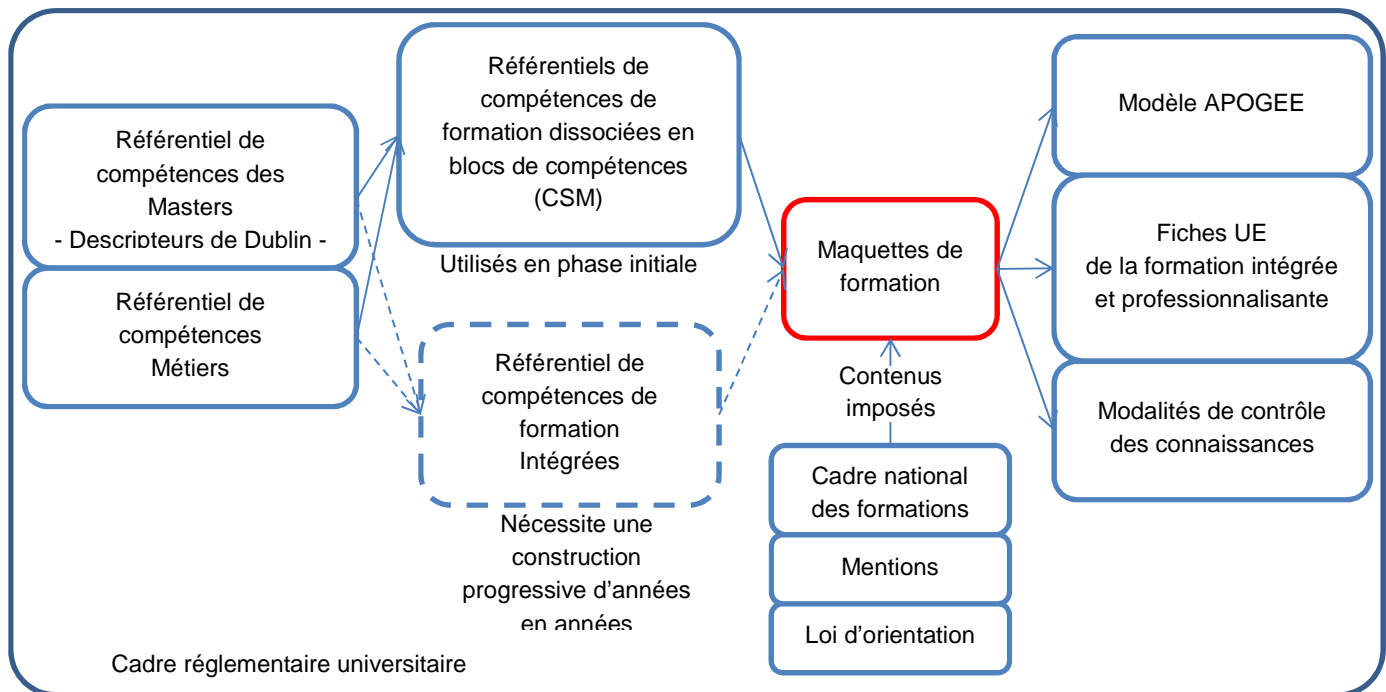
Référentiel de compétences des Masters
- Descripteurs de Dublin -

Référentiel de compétences Métiers

Référentiels de compétences de formation dissociées en blocs de compétences (CSM)

Utilisés en phase initiale

Référentiel de compétences de formation Intégrées

Nécessite une construction progressive d'années en années

Maquettes de formation

Contenus imposés

Cadre national des formations

Mentions

Loi d'orientation

Modèle APOGEE

Fiches UE de la formation intégrée et professionnalisante

Modalités de contrôle des connaissances

Cadre réglementaire universitaire